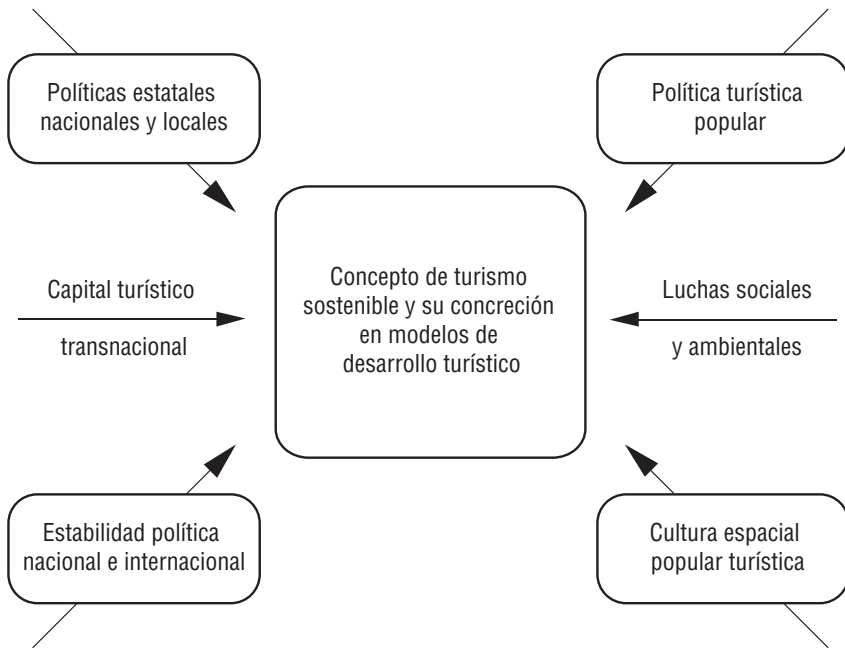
Políticas estatales nacionales y locales

Política turística popular

Capital turístico transnacional

Concepto de turismo sostenible y su concreción en modelos de desarrollo turístico

Luchas sociales y ambientales

Estabilidad política nacional e internacional

Cultura espacial popular turística